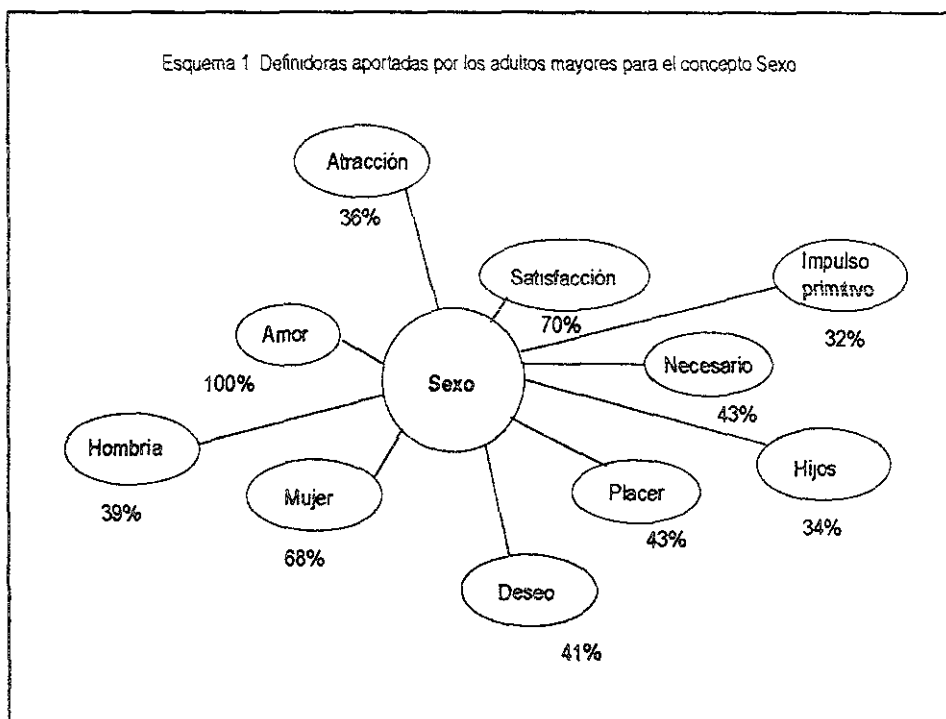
Esquema 1 Definidoras aportadas por los adultos mayores para el concepto Sexo

Atracción
36%

Satisfacción
70%

Impulso primitivo
32%

Amor
100%

Sexo

Necesario
43%

Hombria
39%

Mujer
68%

Deseo
41%

Placer
43%

Hijos
34%